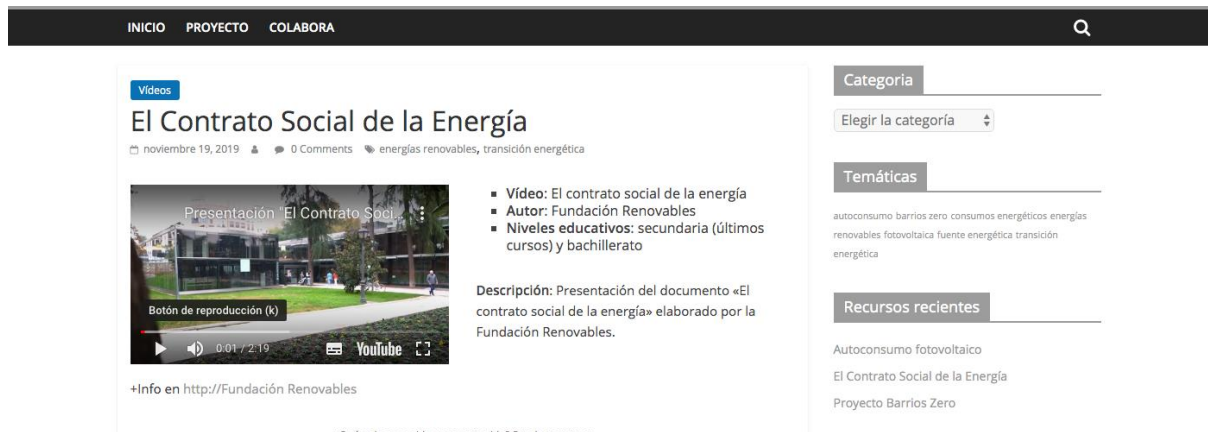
INICIO PROYECTO COLABORA

Vídeos

El Contrato Social de la Energía

noviembre 19, 2019 0 Comments energías renovables, transición energética

Presentación "El Contrato Soci...

Botón de reproducción (k)

0:01 / 2:19 YouTube

- Vídeo: El contrato social de la energía
- Autor: Fundación Renovables
- Niveles educativos: secundaria (últimos cursos) y bachillerato

Descripción: Presentación del documento «El contrato social de la energía» elaborado por la Fundación Renovables.

+Info en http://Fundación Renovables

Categoria

Elegir la categoría

Temáticas

autoconsumo barrios zero consumos energéticos energías renovables fotovoltaica fuente energética transición energética

Recursos recientes

Autoconsumo fotovoltaico

El Contrato Social de la Energía

Proyecto Barrios Zero

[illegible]